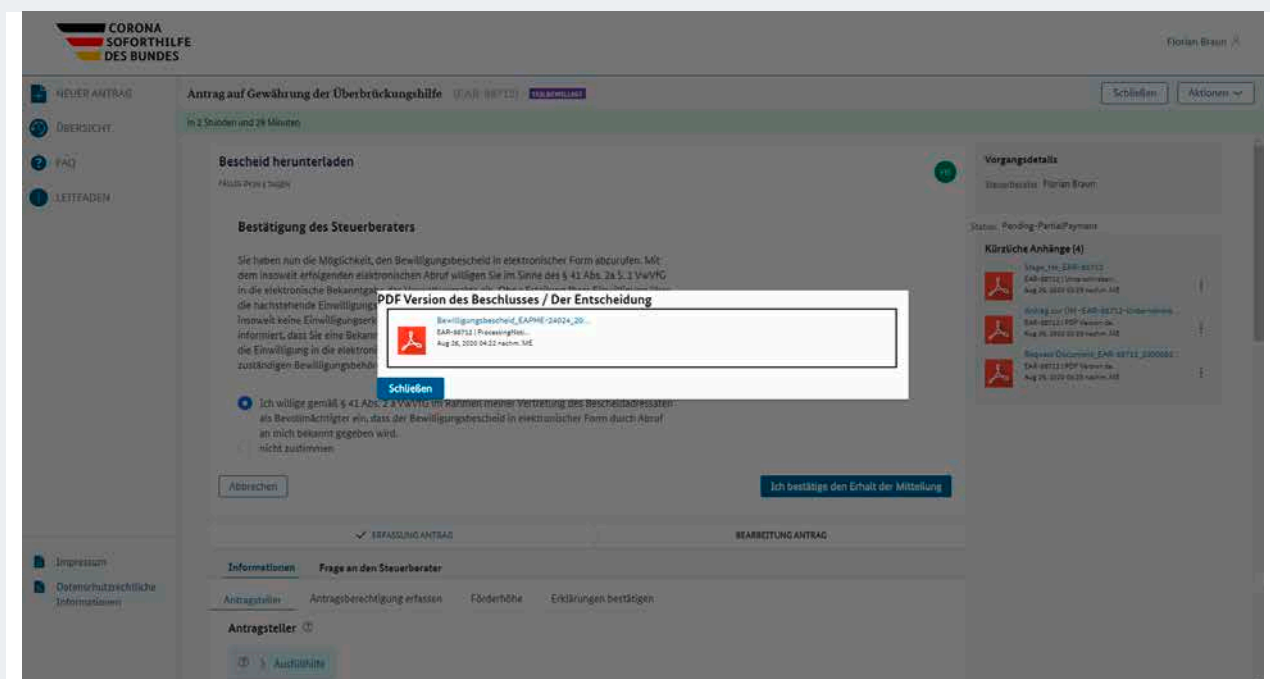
CORONA SOFORTHILFE DES BUNDES

Florian Braun

NEUER ANTRAG

ÜBERSICHT

FAQ

LEITFADEN

Antrag auf Gewährung der Überbrückungshilfe (EAR-88712) TEILBEWILLIGT

Schließen

Aktionen

In 2 Stunden und 26 Minuten

Bescheid herunterladen

Nicolo Bravo | Sager

FB

Bestätigung des Steuerberaters

Sie haben nun die Möglichkeit, den Bewilligungsbescheid in elektronischer Form abzurufen. Mit dem insoweit erfolgenden elektronischen Abruf willigen Sie im Sinne des § 41 Abs. 2a S. 1 VwVfG in die elektronische Bekanntgabe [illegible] die nachstehende Einwilligungs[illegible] insoweit keine Einwilligungserk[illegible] informiert, dass Sie eine Bekann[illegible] die Einwilligung in die elektroni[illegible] zuständigen Bewilligungsbehö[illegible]

PDF Version des Beschlusses / Der Entscheidung

Bewilligungsbescheid_EAPHE-24024_20...
EAR-88712 | ProcessingNoti...
Aug 26, 2020 04:22 nachm. MZ

Schließen

Ich willige gemäß § 41 Abs. 2 S VwVfG im Rahmen meiner Vertretung des Bescheidadressaten als Bevollmächtigter ein, dass der Bewilligungsbescheid in elektronischer Form durch Abruf an mich bekannt gegeben wird.

nicht zustimmen

Abbrechen

Ich bestätige den Erhalt der Mitteilung

Vorgangsdetails

Steuerberater Florian Braun

Status Pending-PartialPayment

Kürzliche Anhänge (4)

Stage_Ini_EAR-88712
EAR-88712 | Unterschriebes...
Aug 26, 2020 03:59 nachm. MZ

Antrag zur ÜH -EAR-88712-Unternehme...
EAR-88712 | PDF Version de...
Aug 26, 2020 03:59 nachm. MZ

Request Documents_EAR-88712_000000...
EAR-88712 | PDF Version de...
Aug 26, 2020 03:59 nachm. MZ

ERFASSUNG ANTRAG

BEARBEITUNG ANTRAG

Impressum

Datenschutzrechtliche Informationen

Informationen

Frage an den Steuerberater

Antragsteller

Antragsberechtigung erfassen

Förderhöhe

Erklärungen bestätigen

Antragsteller

Ausfüllhilfe